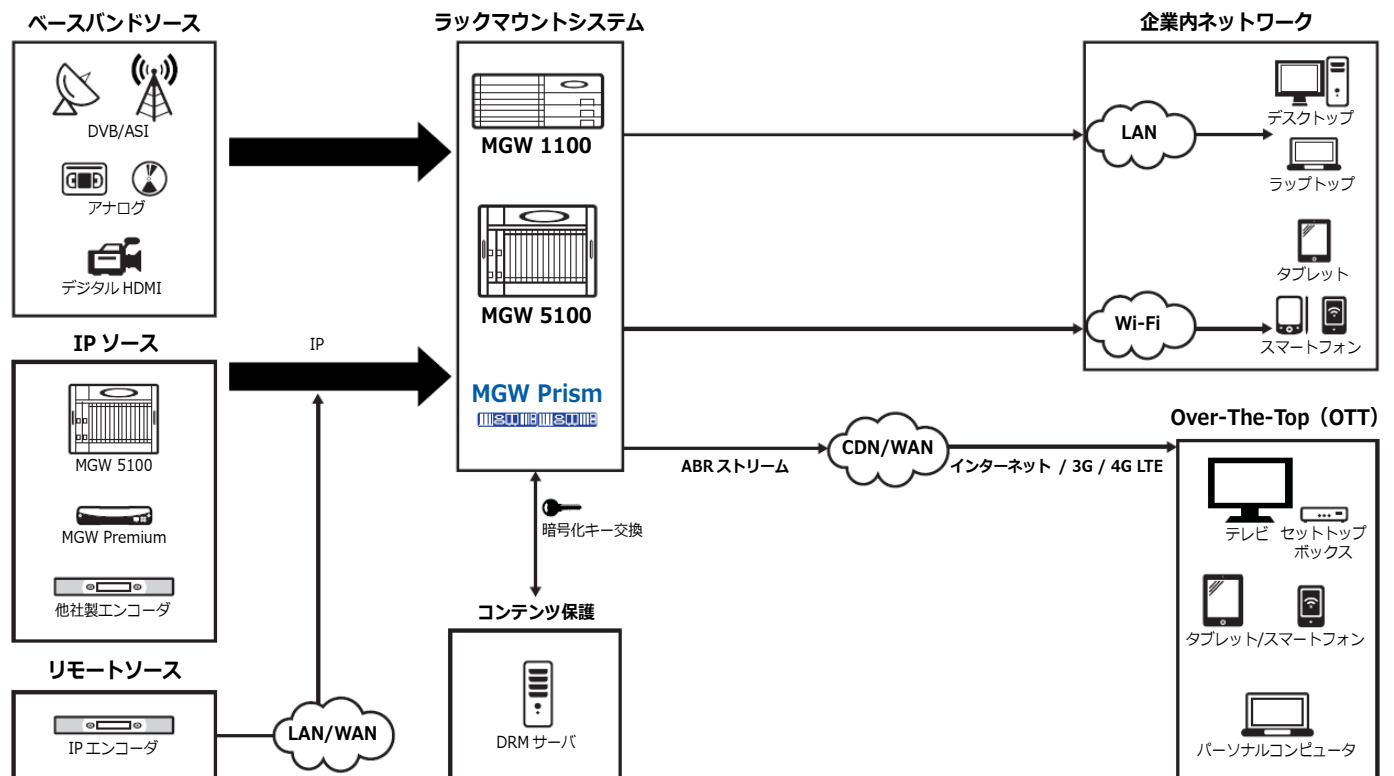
ベースバンドソース

DVB/ASI

アナログ

デジタル HDMI

IP ソース

MGW 5100

MGW Premium

他社製エンコーダ

リモートソース

IP エンコーダ

LAN/WAN

IP

ラックマウントシステム

MGW 1100

MGW 5100

MGW Prism

暗号化キー交換

コンテンツ保護

DRM サーバ

ABR ストリーム

CDN/WAN

インターネット / 3G / 4G LTE

企業内ネットワーク

LAN

デスクトップ

ラップトップ

タブレット

Wi-Fi

スマートフォン

Over-The-Top（OTT）

テレビ

セットトップボックス

タブレット/スマートフォン

パーソナルコンピュータ